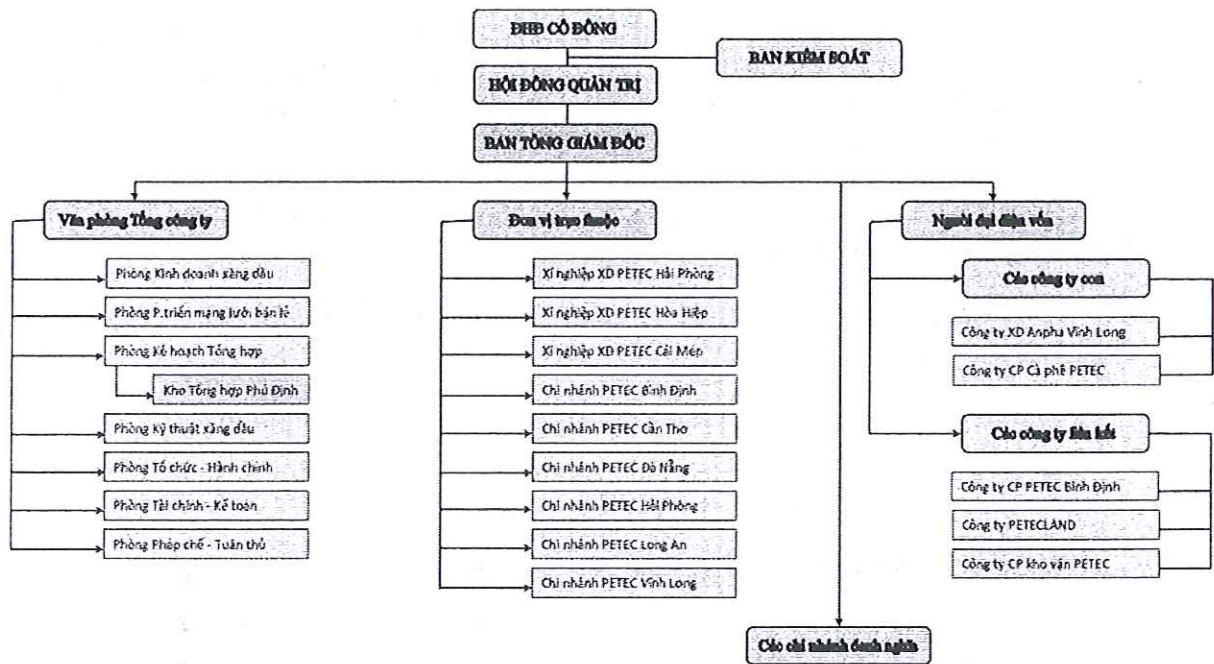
ĐHĐ CỔ ĐÔNG

BAN KIỂM SOÁT

HỘI ĐỒNG QUẢN TRỊ

BAN TỔNG GIÁM ĐỐC

Văn phòng Tổng công ty

Phòng Kinh doanh xăng dầu

Phòng P.triển mạng lưới bán lẻ

Phòng Kế hoạch Tổng hợp

Kho Tổng hợp Phú Định

Phòng Kỹ thuật xăng dầu

Phòng Tổ chức - Hành chính

Phòng Tài chính - Kế toán

Phòng Pháp chế - Tuân thủ

Đơn vị trực thuộc

Xí nghiệp XD PETEC Hải Phòng

Xí nghiệp XD PETEC Hòa Hiệp

Xí nghiệp XD PETEC Cái Mép

Chi nhánh PETEC Bình Định

Chi nhánh PETEC Cần Thơ

Chi nhánh PETEC Đà Nẵng

Chi nhánh PETEC Hải Phòng

Chi nhánh PETEC Long An

Chi nhánh PETEC Vĩnh Long

Người đại diện vốn

Các công ty con

Công ty XD Anpha Vĩnh Long

Công ty CP Cà phê PETEC

Các công ty liên kết

Công ty CP PETEC Bình Định

Công ty PETECLAND

Công ty CP kho vận PETEC

Các chi nhánh doanh nghiệp